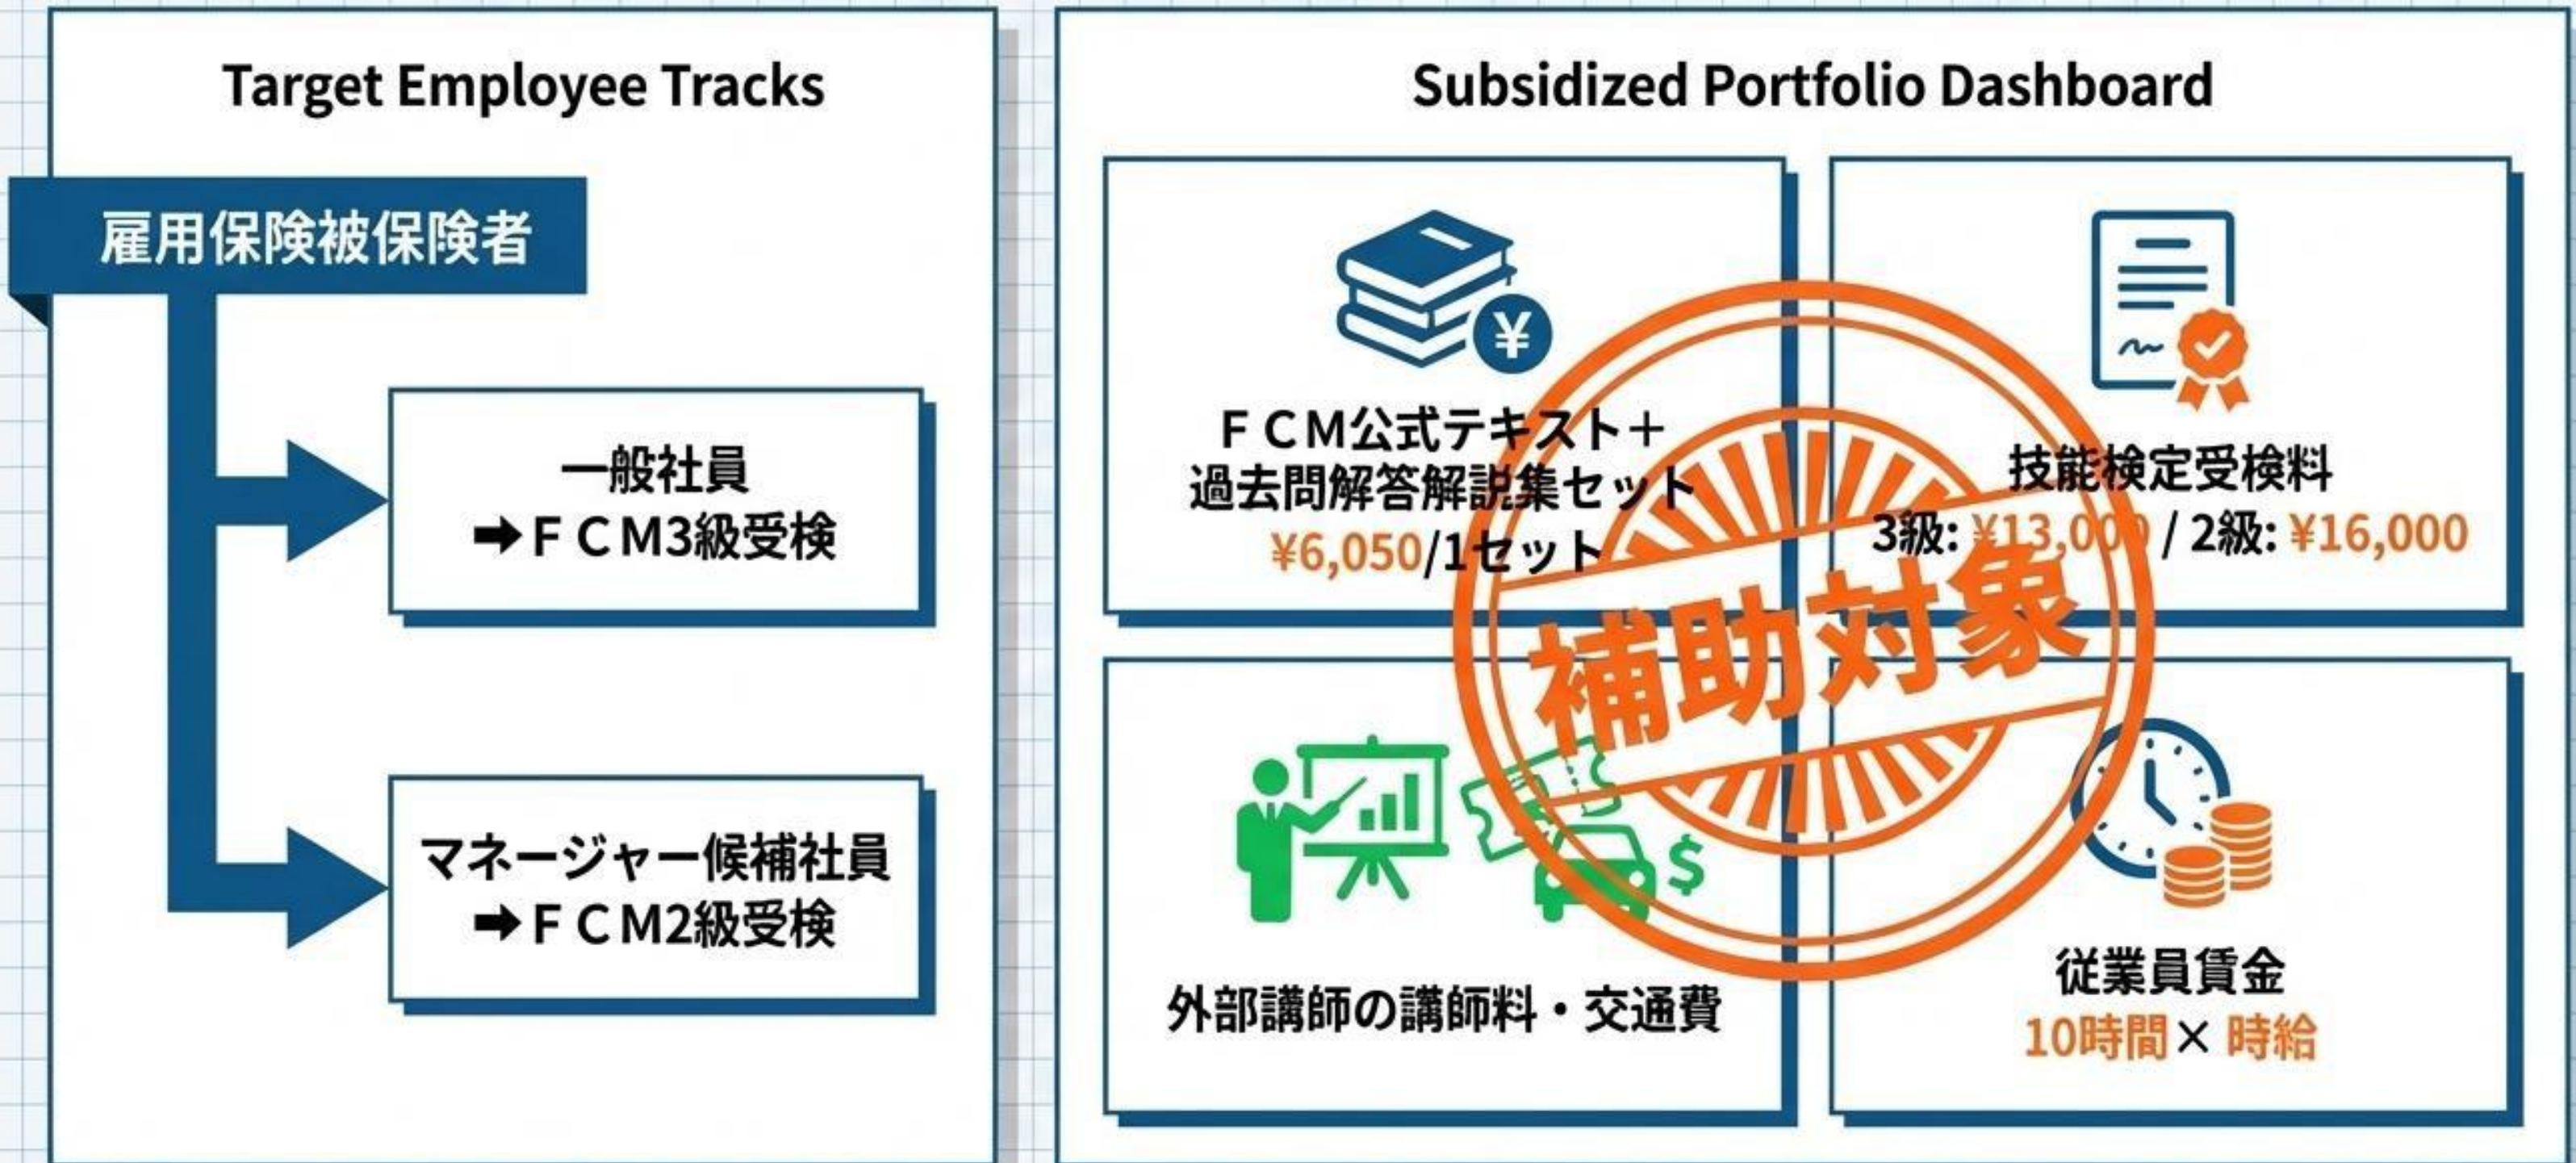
Target Employee Tracks

雇用保険被保険者

一般社員
➡ＦＣＭ3級受検

マネージャー候補社員
➡ＦＣＭ2級受検

Subsidized Portfolio Dashboard

¥

ＦＣＭ公式テキスト＋
過去問解答解説集セット
¥6,050/1セット

技能検定受検料
3級: ¥13,000 / 2級: ¥16,000

補助対象

$

外部講師の講師料・交通費

従業員賃金
10時間× 時給